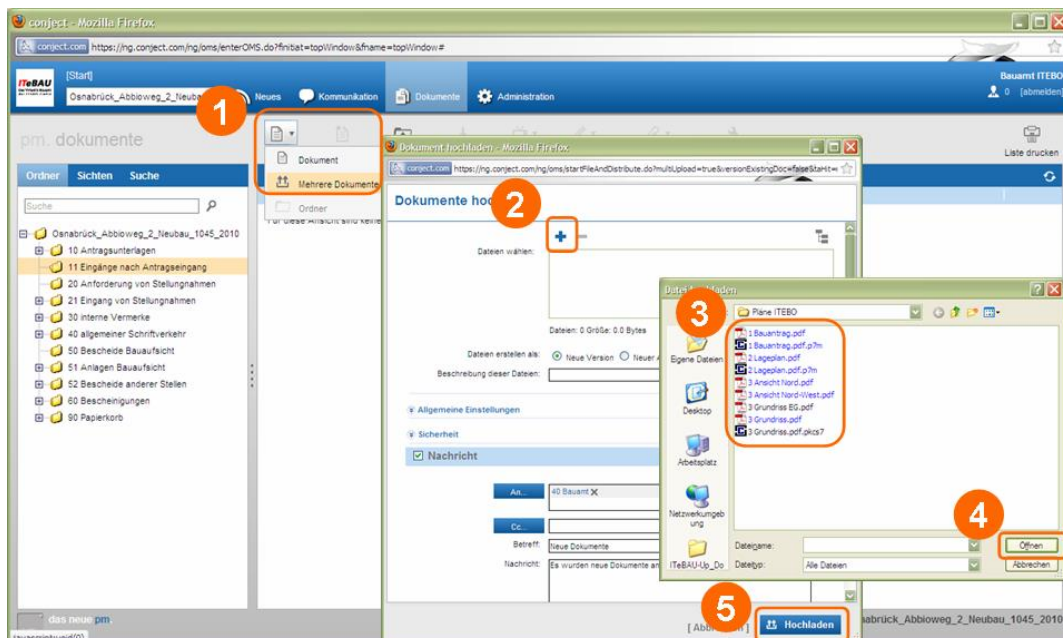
conject - Mozilla Firefox

conject.com https://ng.conject.com/ng/oms/enterOMS.do?finitiat=topWindow&fname=topWindow#

ITeBAU

[Start]

Osnabrück_Abbioweg_2_Neubau

Neues Kommunikation Dokumente Administration

Bauamt ITEBO

0 [abmelden]

pm. dokumente

Liste drucken

Ordner Sichten Suche

Suche

Osnabrück_Abbioweg_2_Neubau_1045_2010
10 Antragsunterlagen
11 Eingänge nach Antragseingang
20 Anforderung von Stellungnahmen
21 Eingang von Stellungnahmen
30 interne Vermerke
40 allgemeiner Schriftverkehr
50 Bescheide Bauaufsicht
51 Anlagen Bauaufsicht
52 Bescheide anderer Stellen
60 Bescheinigungen
90 Papierkorb

1

Dokument
Mehrere Dokumente
Ordner

Für diese Ansicht sind keine

Dokument hochladen - Mozilla Firefox

conject.com https://ng.conject.com/ng/oms/startFileAndDistribute.do?multiUpload=true&versionExistingDoc=false&taHit=

Dokumente hoc

2

Dateien wählen:

Dateien: 0 Größe: 0.0 Bytes

Dateien erstellen als: Neue Version Neuer

Beschreibung dieser Dateien:

Allgemeine Einstellungen

Sicherheit

Nachricht

An... 40 Bauamt

Cc...

Betreff: Neue Dokumente

Nachricht: Es wurden neue Dokumente an

Datei hochladen

3

Pläne ITEBO

Eigene Dateien
Desktop
Arbeitsplatz
Netzwerkumgebung
ITeBAU-Up_Do

1 Bauantrag.pdf
1 Bauantrag.pdf.p7m
2 Lageplan.pdf
2 Lageplan.pdf.p7m
3 Ansicht Nord.pdf
3 Ansicht Nord-West.pdf
3 Grundriss EG.pdf
3 Grundriss.pdf
3 Grundriss.pdf.pkcs7

Dateiname:
Dateityp: Alle Dateien

4

Öffnen
Abbrechen

5

Hochladen

[ Abbrechen ]

das neue pm

nabrück_Abbioweg_2_Neubau_1045_2010